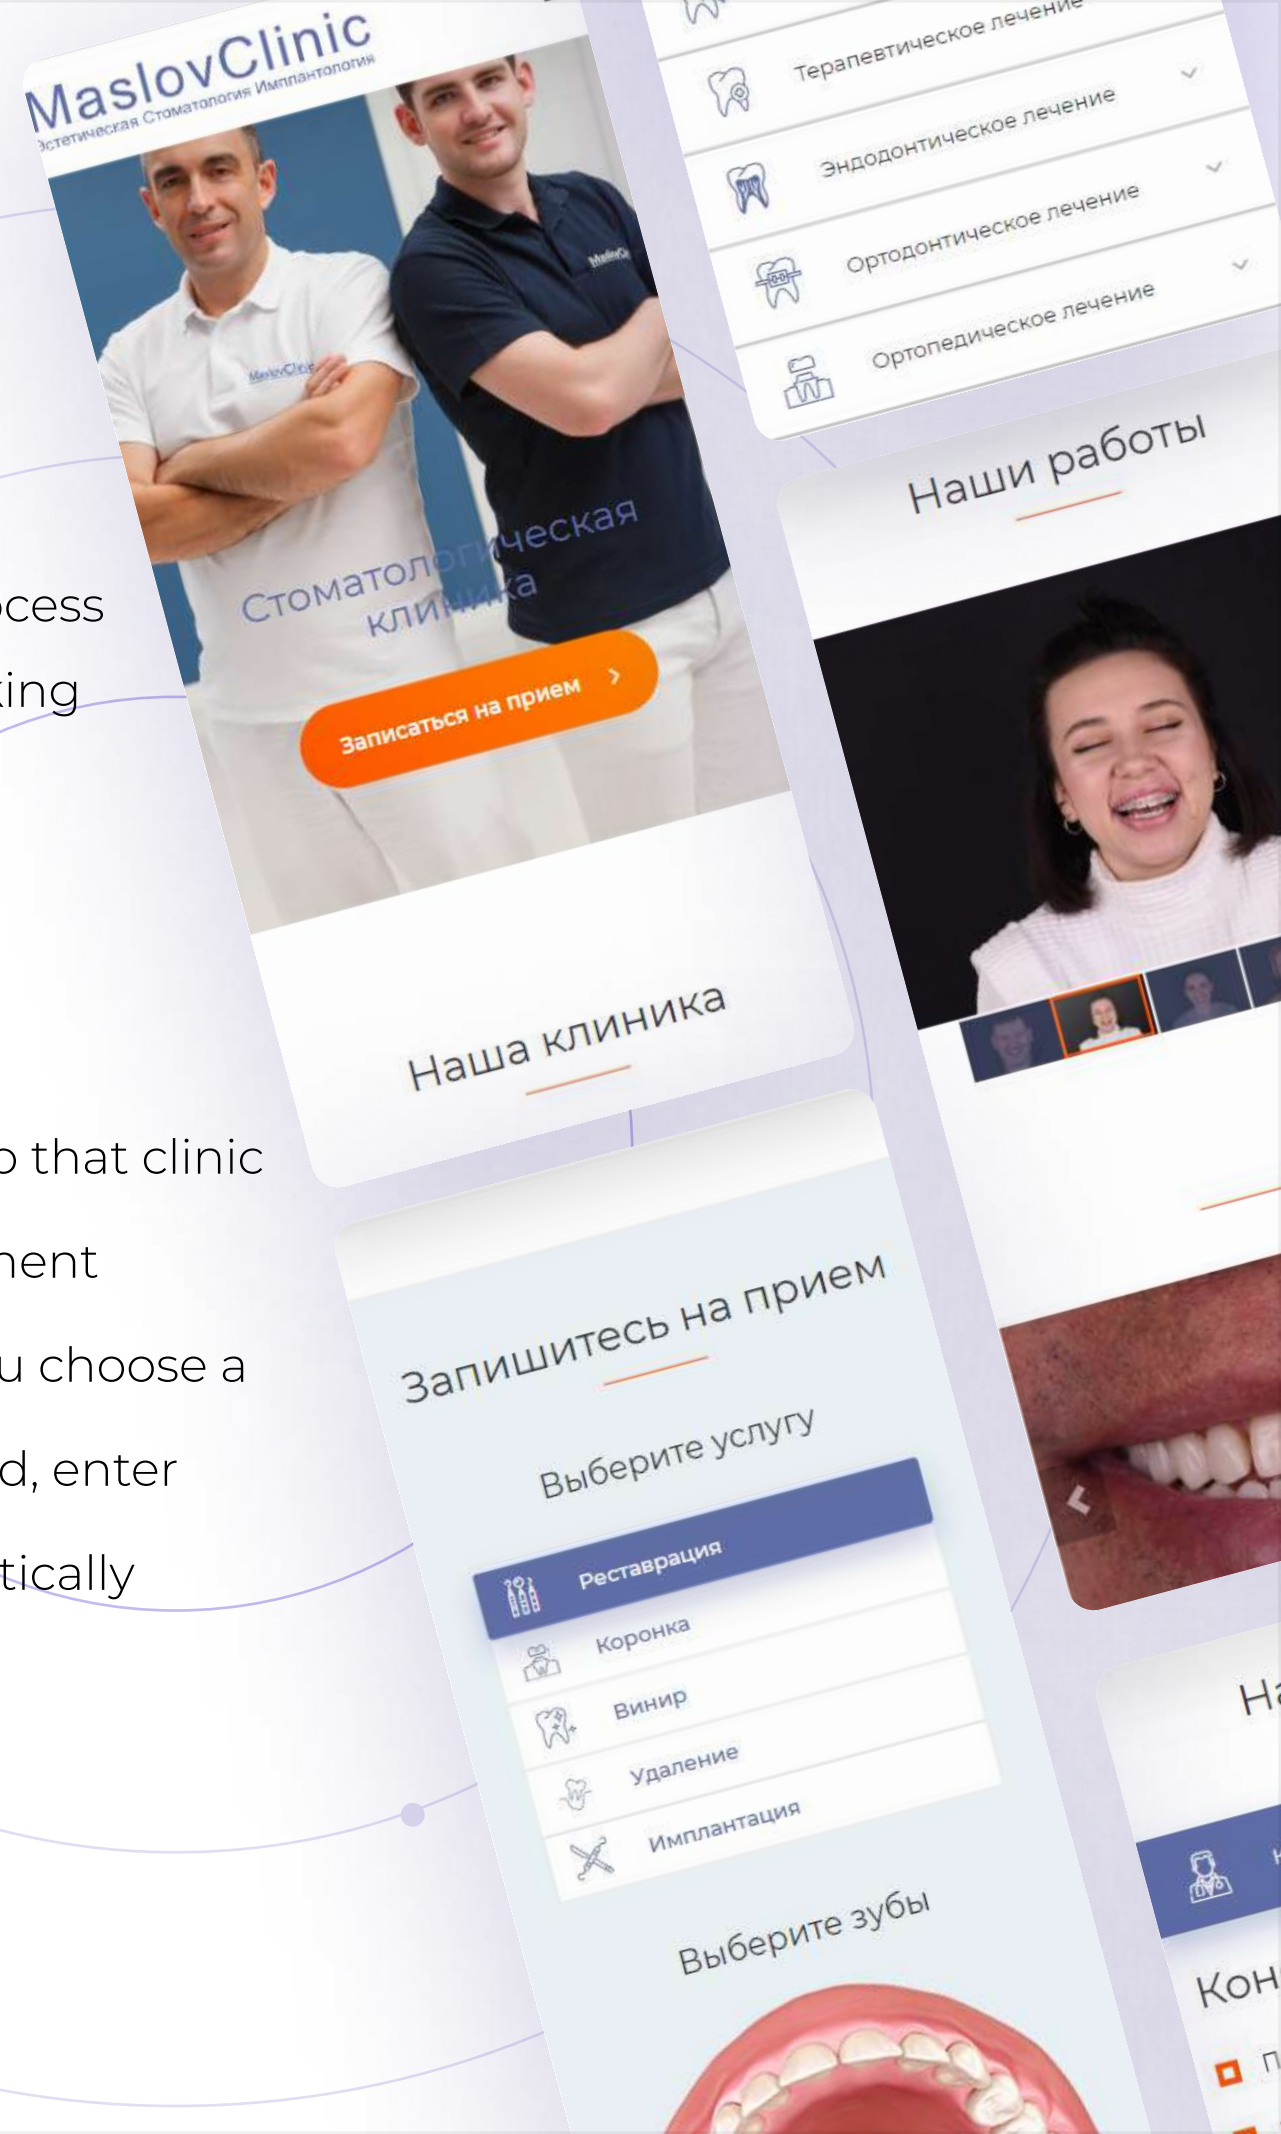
MaslovClinic
Эстетическая Стоматология Имплантология

Стоматологическая клиника

Записаться на прием

Наша клиника

Терапевтическое лечение
Эндодонтическое лечение
Ортодонтическое лечение
Ортопедическое лечение

Наши работы

cess
king

o that clinic
nent
u choose a
d, enter
tically

Запишитесь на прием

Выберите услугу

Реставрация
Коронка
Винир
Удаление
Имплантация

Выберите зубы

На

Кон

П